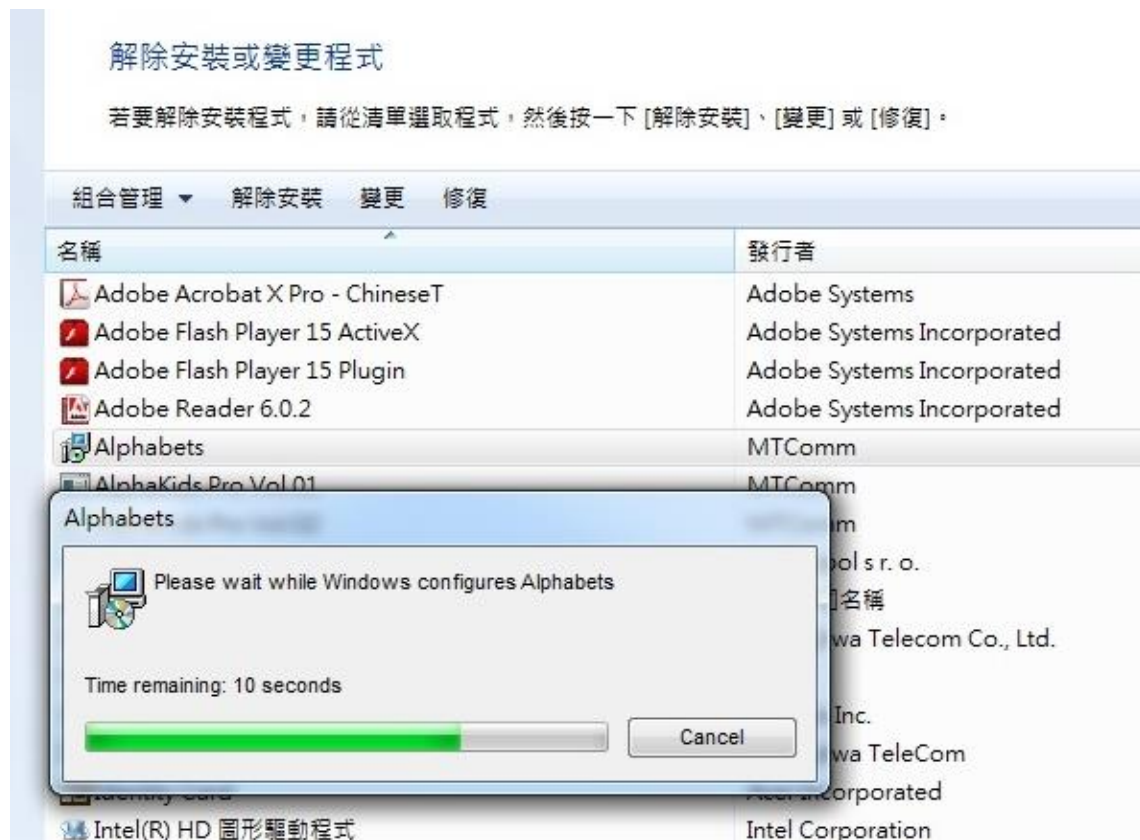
解除安裝或變更程式

若要解除安裝程式，請從清單選取程式，然後按一下 [解除安裝]、[變更] 或 [修復]。

組合管理 ▾ 解除安裝 變更 修復

| 名稱 | 發行者 |
|---|---|
| Adobe Acrobat X Pro - ChineseT | Adobe Systems |
| Adobe Flash Player 15 ActiveX | Adobe Systems Incorporated |
| Adobe Flash Player 15 Plugin | Adobe Systems Incorporated |
| Adobe Reader 6.0.2 | Adobe Systems Incorporated |
| Alphabets | MTComm |
| AlphaKids Pro Vol 01 | MTComm |
| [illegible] | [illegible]m |
| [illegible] | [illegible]ol s r. o. |
| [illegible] | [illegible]名稱 |
| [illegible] | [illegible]wa Telecom Co., Ltd. |
| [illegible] | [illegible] Inc. |
| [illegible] | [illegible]wa TeleCom |
| Identity Card | Acer Incorporated |
| Intel(R) HD 圖形驅動程式 | Intel Corporation |

Alphabets

Please wait while Windows configures Alphabets

Time remaining: 10 seconds

Cancel